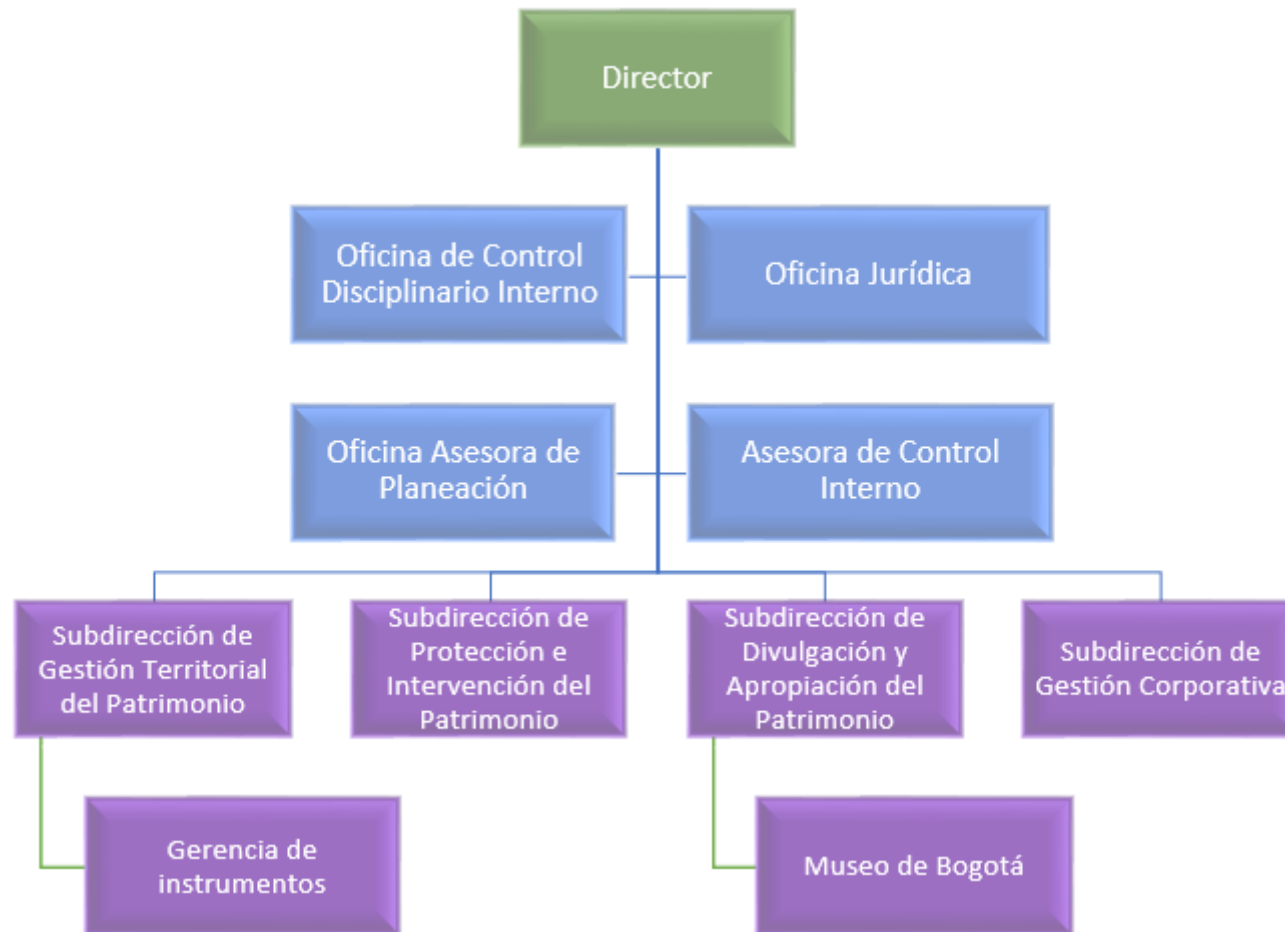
Director

Oficina de Control Disciplinario Interno

Oficina Jurídica

Oficina Asesora de Planeación

Asesora de Control Interno

Subdirección de Gestión Territorial del Patrimonio

Subdirección de Protección e Intervención del Patrimonio

Subdirección de Divulgación y Apropiación del Patrimonio

Subdirección de Gestión Corporativa

Gerencia de instrumentos

Museo de Bogotá